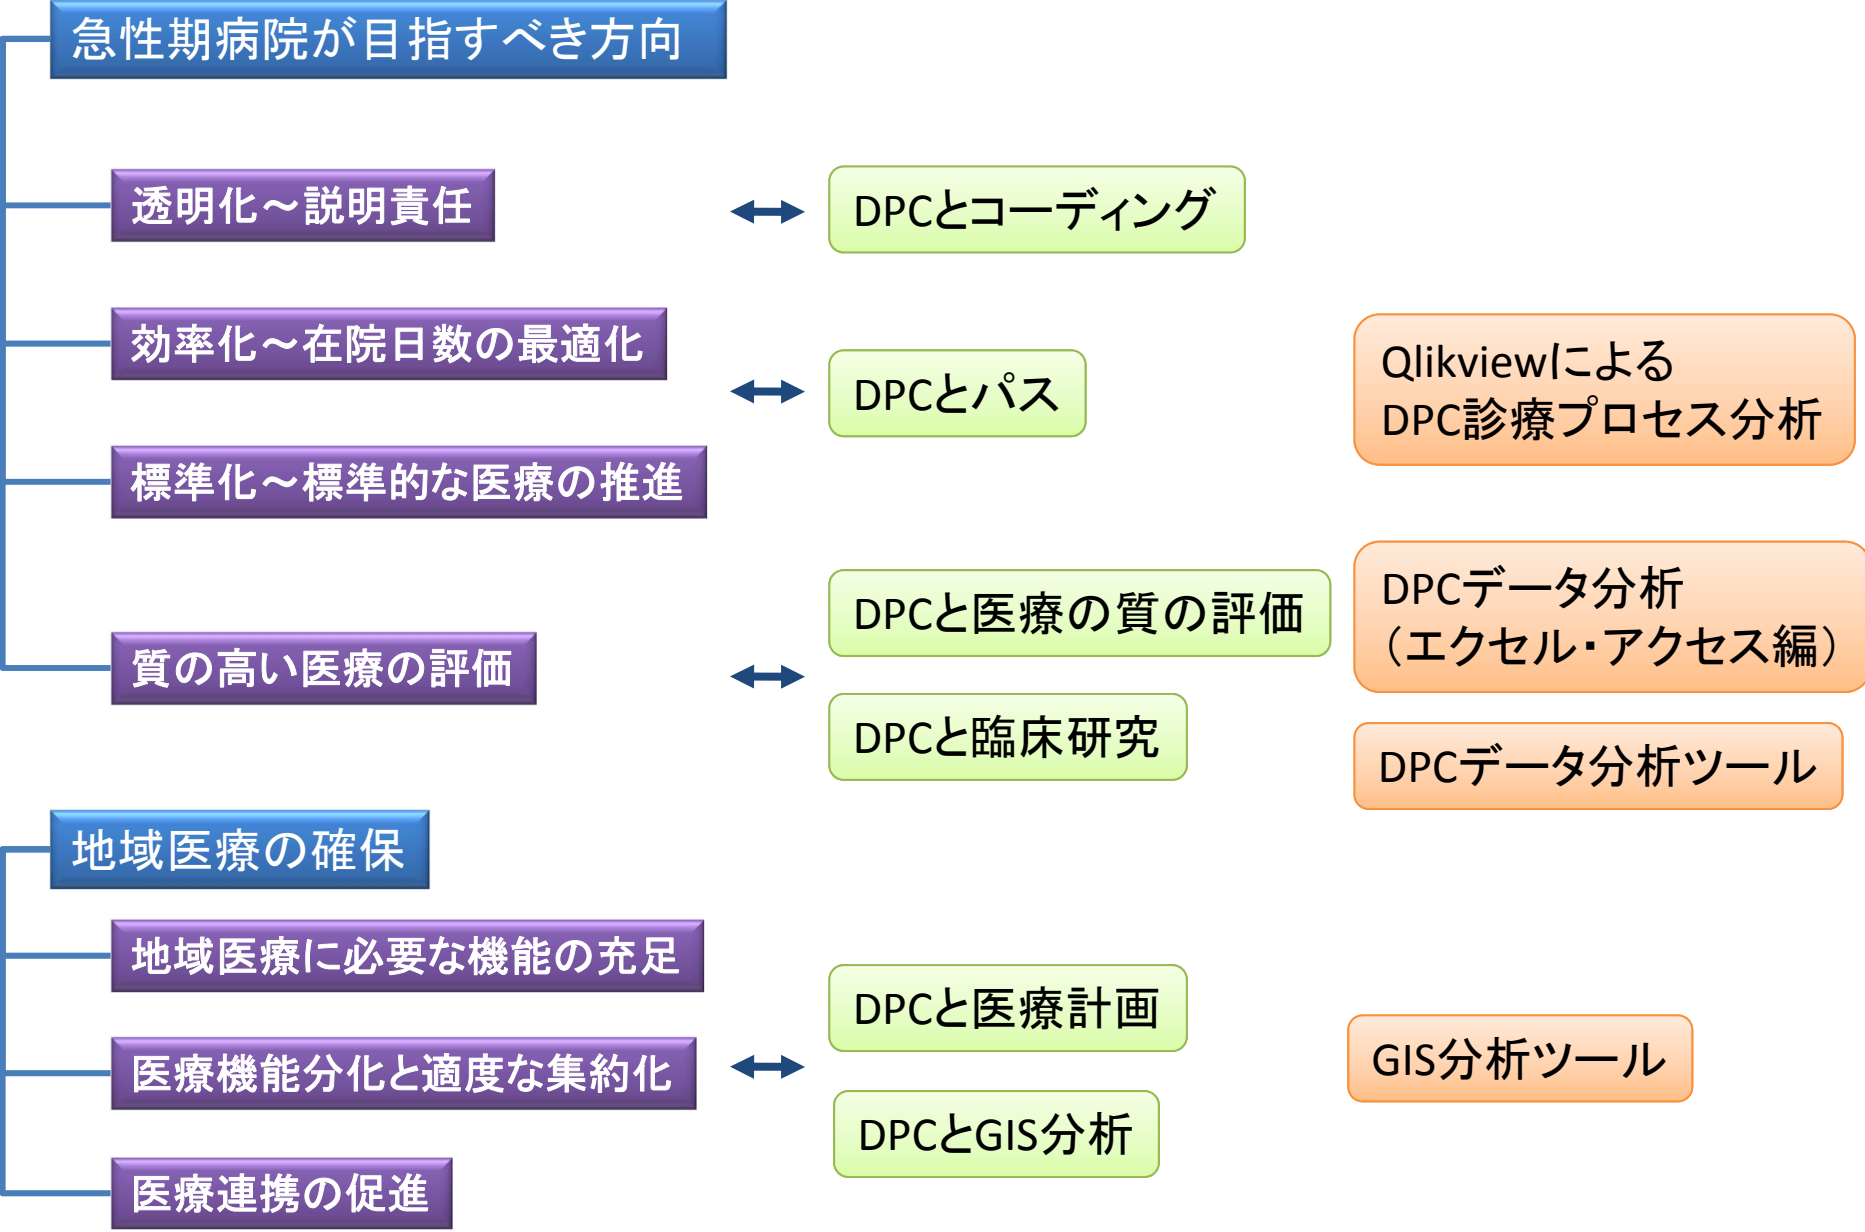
急性期病院が目指すべき方向

透明化～説明責任

DPCとコーディング

効率化～在院日数の最適化

DPCとパス

Qlikviewによる
DPC診療プロセス分析

標準化～標準的な医療の推進

DPCと医療の質の評価

DPCデータ分析
（エクセル・アクセス編）

質の高い医療の評価

DPCと臨床研究

DPCデータ分析ツール

地域医療の確保

地域医療に必要な機能の充足

DPCと医療計画

医療機能分化と適度な集約化

GIS分析ツール

DPCとGIS分析

医療連携の促進